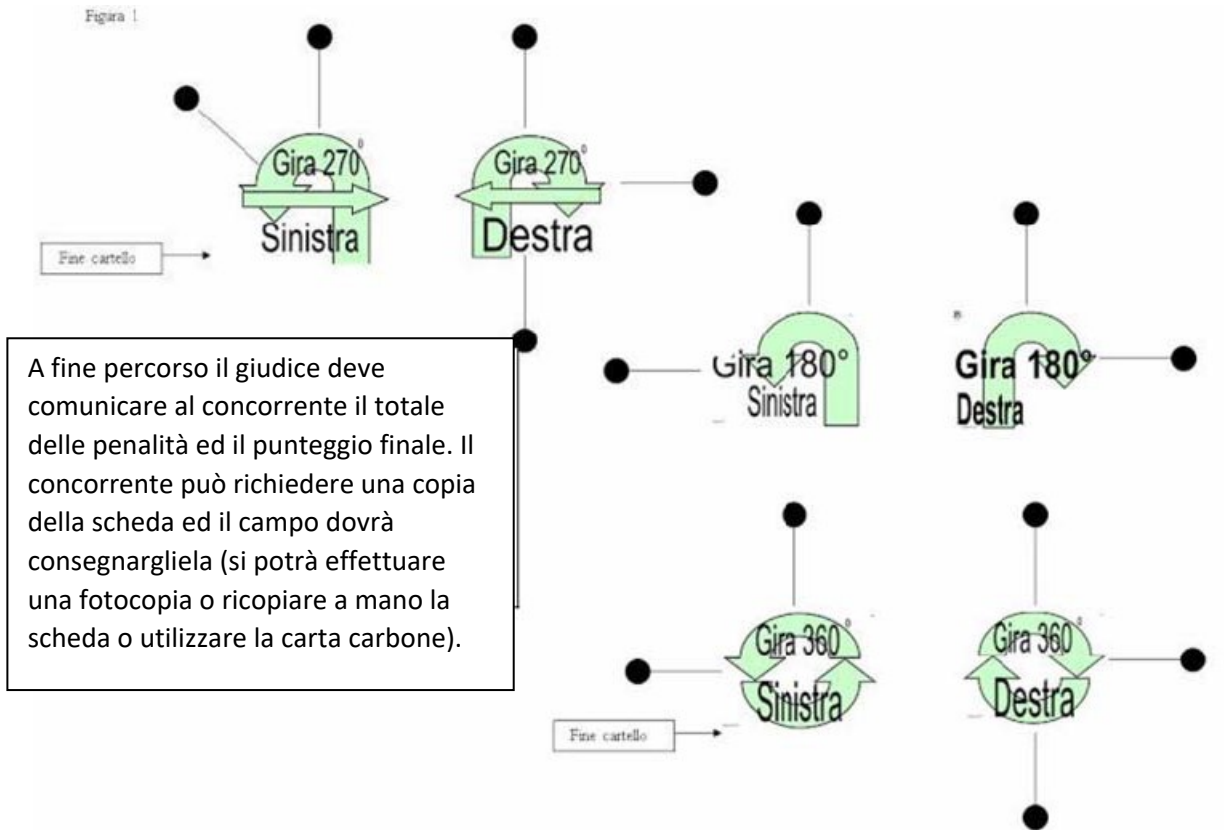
Figura 1

Gira 270°
Sinistra

Gira 270°
Destra

Fine cartello

A fine percorso il giudice deve comunicare al concorrente il totale delle penalità ed il punteggio finale. Il concorrente può richiedere una copia della scheda ed il campo dovrà consegnargliela (si potrà effettuare una fotocopia o ricopiare a mano la scheda o utilizzare la carta carbone).

Gira 180°
Sinistra

Gira 180°
Destra

Gira 360°
Sinistra

Gira 360°
Destra

Fine cartello